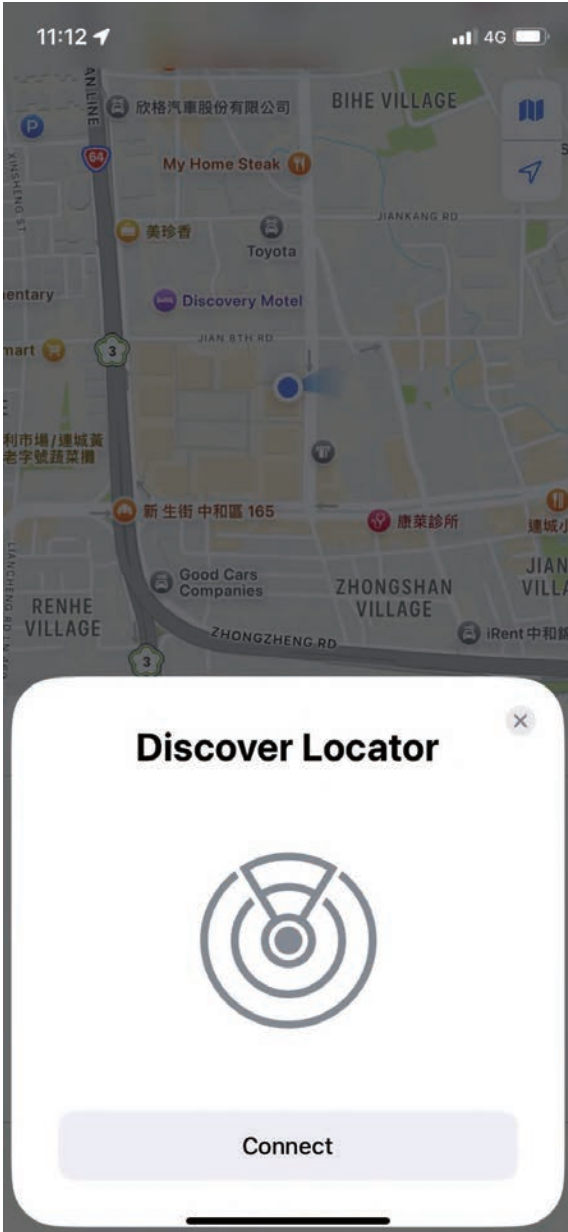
11:12

4G

AN LINE

欣格汽車股份有限公司

BIHE VILLAGE

64

XISHENG ST

My Home Steak

美珍香

Toyota

JIANKANG RD

entary

Discovery Motel

mart

3

JIAN 8TH RD

利市場/連城黃老字號蔬菜攤

新 生街 中和區 165

康萊診所

連城小

JIANCHENG RD

Good Cars Companies

RENHE VILLAGE

ZHONGSHAN VILLAGE

JIAN VILLA

ZHONGZHENG RD

iRent中和

3

Discover Locator

Connect